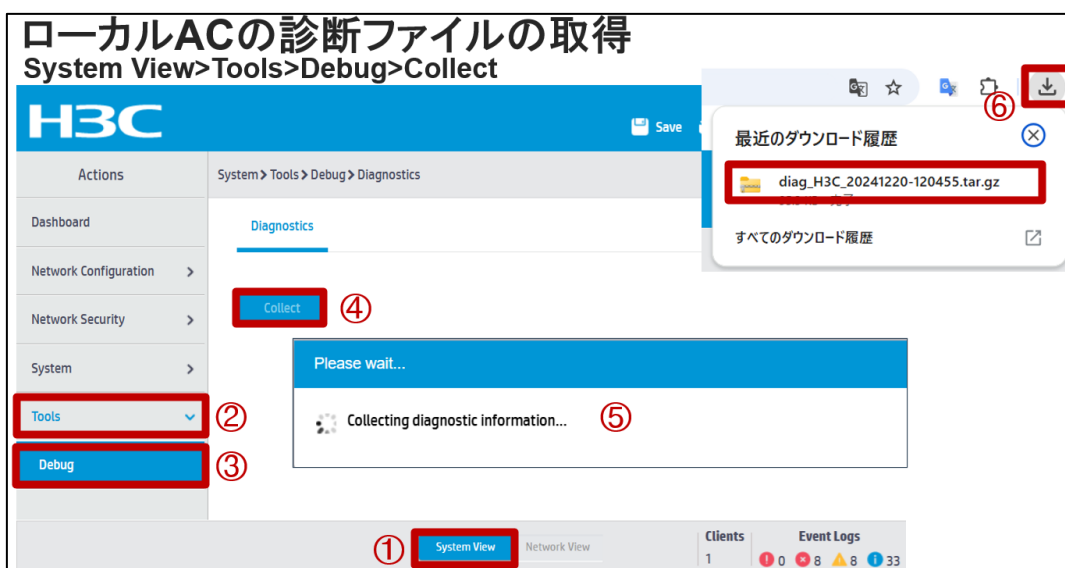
ローカルACの診断ファイルの取得
System View>Tools>Debug>Collect

H3C

Save

Actions

System > Tools > Debug > Diagnostics

Dashboard

Diagnostics

Network Configuration >

Network Security >

System >

Tools

Debug

Collect ④

Please wait...

Collecting diagnostic information... ⑤

②

③

⑥

最近のダウンロード履歴

diag_H3C_20241220-120455.tar.gz

すべてのダウンロード履歴

① System View Network View

Clients
1

Event Logs
0 8 8 33